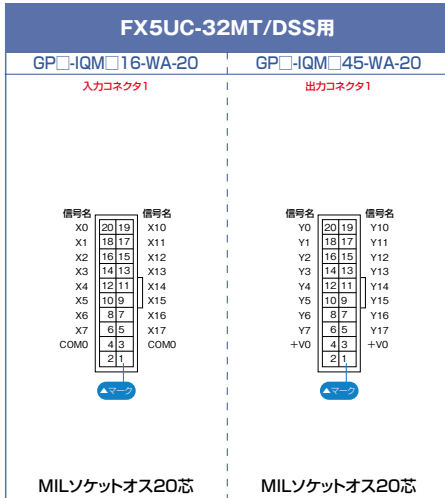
FX5UC-32MT/DSS用

GP□-IQM□16-WA-20

入力コネクタ1

| 信号名 | | | 信号名 |
|---|---|---|---|
| X0 | 20 | 19 | X10 |
| X1 | 18 | 17 | X11 |
| X2 | 16 | 15 | X12 |
| X3 | 14 | 13 | X13 |
| X4 | 12 | 11 | X14 |
| X5 | 10 | 9 | X15 |
| X6 | 8 | 7 | X16 |
| X7 | 6 | 5 | X17 |
| COM0 | 4 | 3 | COM0 |
| | 2 | 1 | |

▲マーク

MILソケットオス20芯

GP□-IQM□45-WA-20

出力コネクタ1

| 信号名 | | | 信号名 |
|---|---|---|---|
| Y0 | 20 | 19 | Y10 |
| Y1 | 18 | 17 | Y11 |
| Y2 | 16 | 15 | Y12 |
| Y3 | 14 | 13 | Y13 |
| Y4 | 12 | 11 | Y14 |
| Y5 | 10 | 9 | Y15 |
| Y6 | 8 | 7 | Y16 |
| Y7 | 6 | 5 | Y17 |
| +V0 | 4 | 3 | +V0 |
| | 2 | 1 | |

▲マーク

MILソケットオス20芯